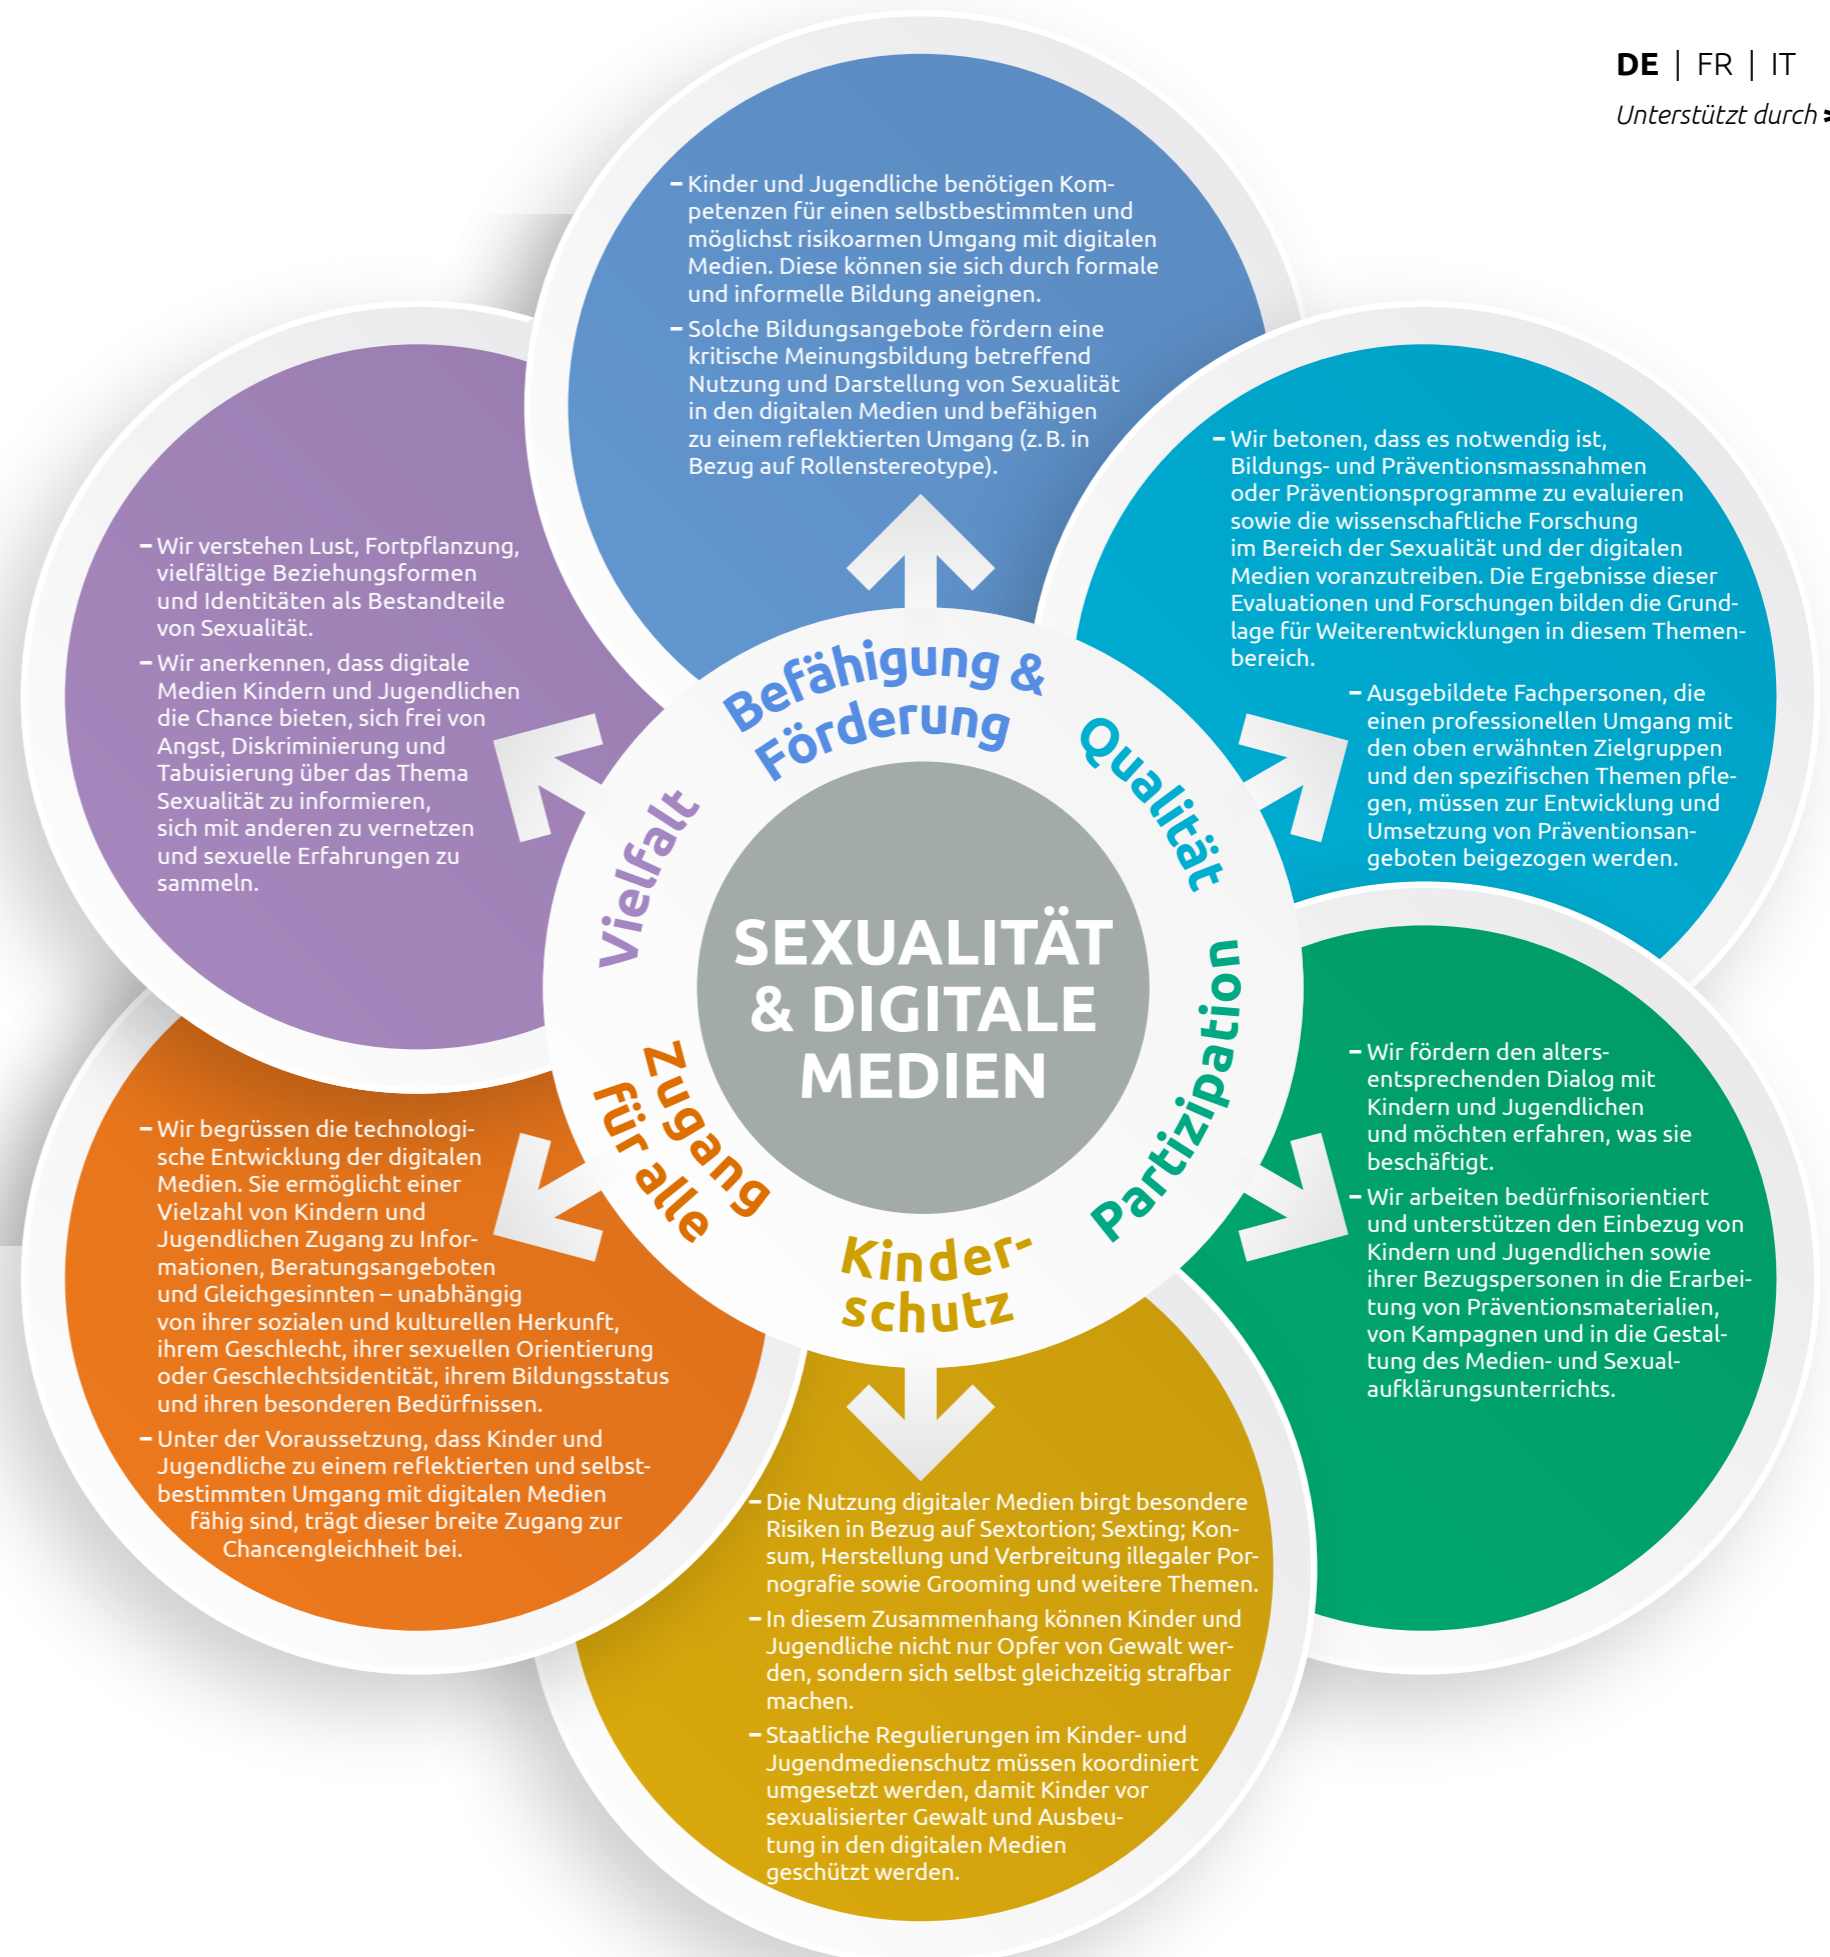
DE | FR | IT

Unterstützt durch:

– Kinder und Jugendliche benötigen Kompetenzen für einen selbstbestimmten und möglichst risikoarmen Umgang mit digitalen Medien. Diese können sie sich durch formale und informelle Bildung aneignen.

– Solche Bildungsangebote fördern eine kritische Meinungsbildung betreffend Nutzung und Darstellung von Sexualität in den digitalen Medien und befähigen zu einem reflektierten Umgang (z. B. in Bezug auf Rollenstereotype).

– Wir verstehen Lust, Fortpflanzung, vielfältige Beziehungsformen und Identitäten als Bestandteile von Sexualität.

– Wir anerkennen, dass digitale Medien Kindern und Jugendlichen die Chance bieten, sich frei von Angst, Diskriminierung und Tabuisierung über das Thema Sexualität zu informieren, sich mit anderen zu vernetzen und sexuelle Erfahrungen zu sammeln.

– Wir betonen, dass es notwendig ist, Bildungs- und Präventionsmassnahmen oder Präventionsprogramme zu evaluieren sowie die wissenschaftliche Forschung im Bereich der Sexualität und der digitalen Medien voranzutreiben. Die Ergebnisse dieser Evaluationen und Forschungen bilden die Grundlage für Weiterentwicklungen in diesem Themenbereich.

– Ausgebildete Fachpersonen, die einen professionellen Umgang mit den oben erwähnten Zielgruppen und den spezifischen Themen pflegen, müssen zur Entwicklung und Umsetzung von Präventionsangeboten beigezogen werden.

Befähigung & Förderung

Qualität

Vielfalt

SEXUALITÄT & DIGITALE MEDIEN

Partizipation

Zugang für alle

Kinderschutz

– Wir fördern den altersentsprechenden Dialog mit Kindern und Jugendlichen und möchten erfahren, was sie beschäftigt.

– Wir arbeiten bedürfnisorientiert und unterstützen den Einbezug von Kindern und Jugendlichen sowie ihrer Bezugspersonen in die Erarbeitung von Präventionsmaterialien, von Kampagnen und in die Gestaltung des Medien- und Sexualaufklärungsunterrichts.

– Wir begrüssen die technologische Entwicklung der digitalen Medien. Sie ermöglicht einer Vielzahl von Kindern und Jugendlichen Zugang zu Informationen, Beratungsangeboten und Gleichgesinnten – unabhängig von ihrer sozialen und kulturellen Herkunft, ihrem Geschlecht, ihrer sexuellen Orientierung oder Geschlechtsidentität, ihrem Bildungsstatus und ihren besonderen Bedürfnissen.

– Unter der Voraussetzung, dass Kinder und Jugendliche zu einem reflektierten und selbstbestimmten Umgang mit digitalen Medien fähig sind, trägt dieser breite Zugang zur Chancengleichheit bei.

– Die Nutzung digitaler Medien birgt besondere Risiken in Bezug auf Sextortion; Sexting; Konsum, Herstellung und Verbreitung illegaler Pornografie sowie Grooming und weitere Themen.

– In diesem Zusammenhang können Kinder und Jugendliche nicht nur Opfer von Gewalt werden, sondern sich selbst gleichzeitig strafbar machen.

– Staatliche Regulierungen im Kinder- und Jugendmedienschutz müssen koordiniert umgesetzt werden, damit Kinder vor sexualisierter Gewalt und Ausbeutung in den digitalen Medien geschützt werden.